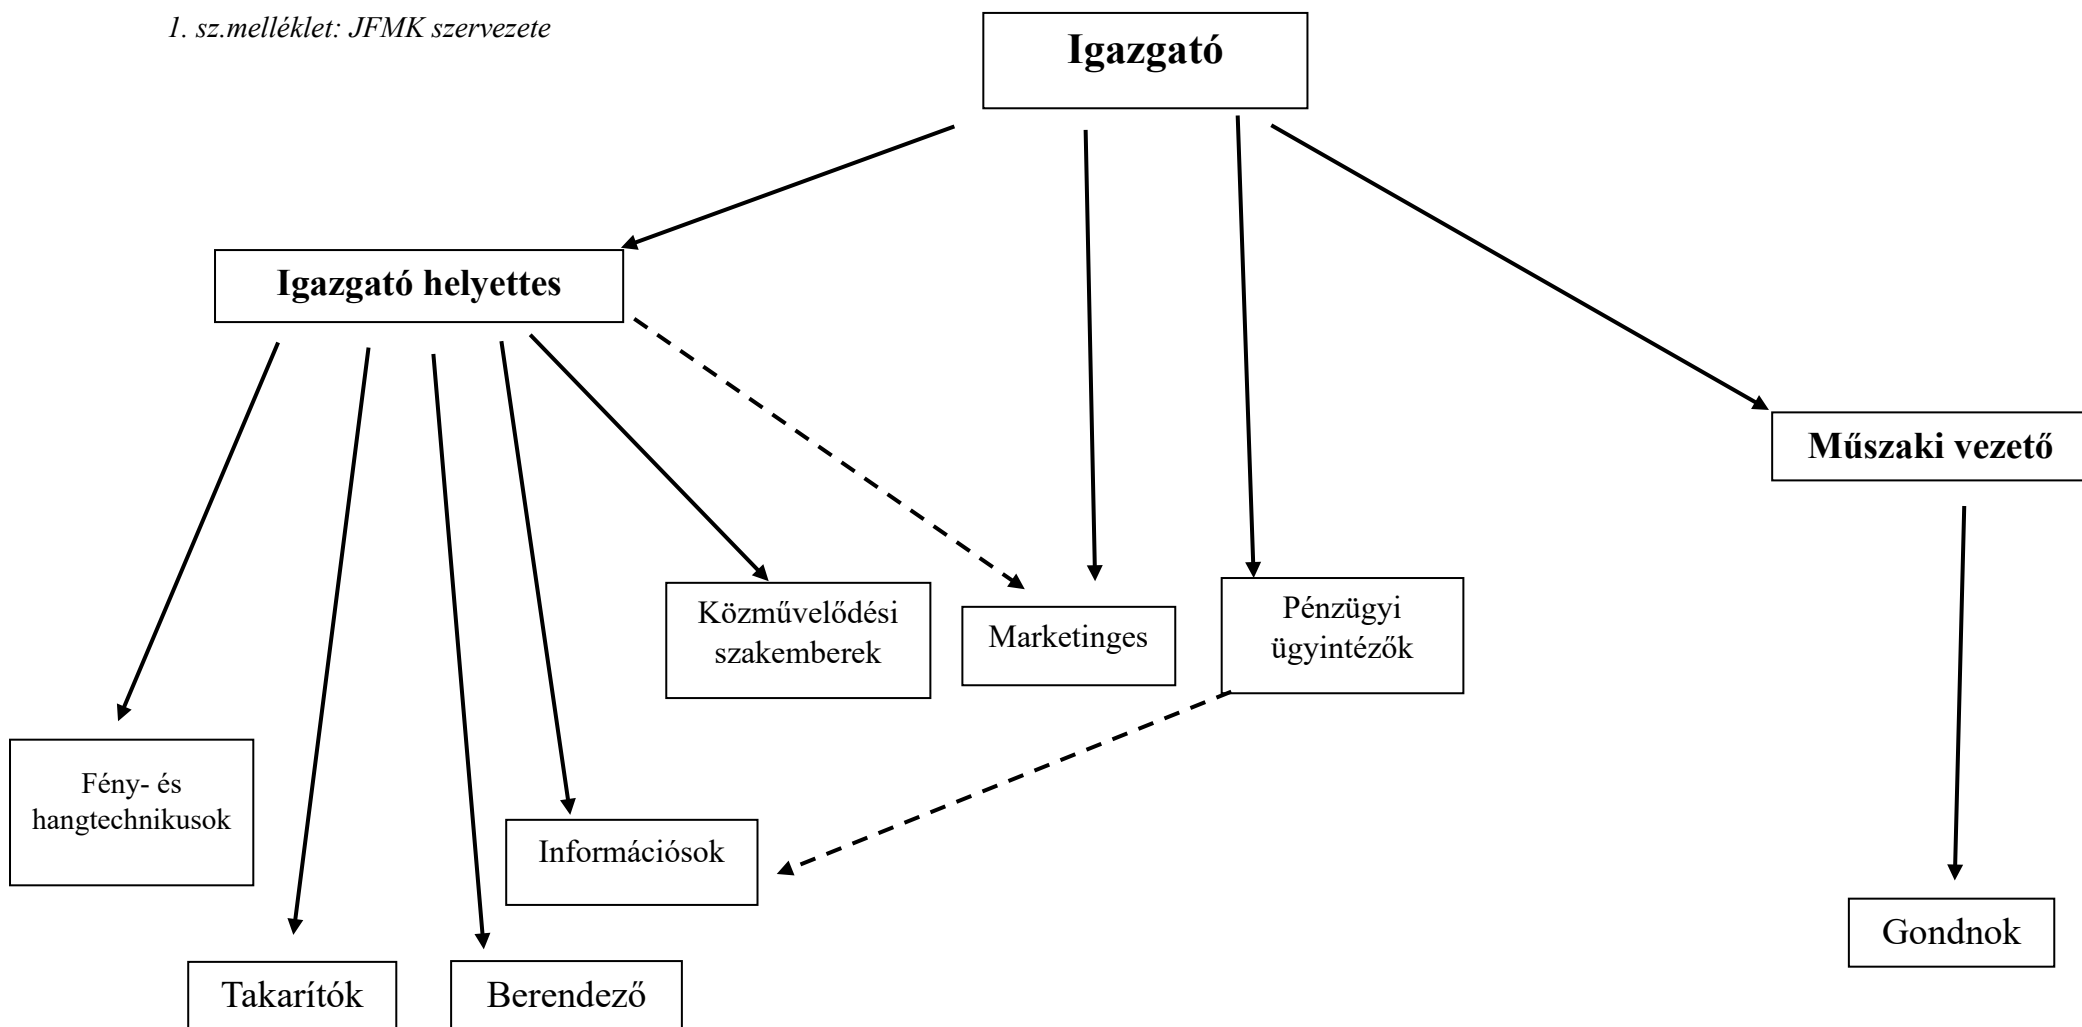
1. sz.melléklet: JFMK szervezete

Igazgató

Igazgató helyettes

Műszaki vezető

Közművelődési szakemberek

Marketinges

Pénzügyi ügyintézők

Fény- és hangtechnikusok

Információsok

Gondnok

Takarítók

Berendező